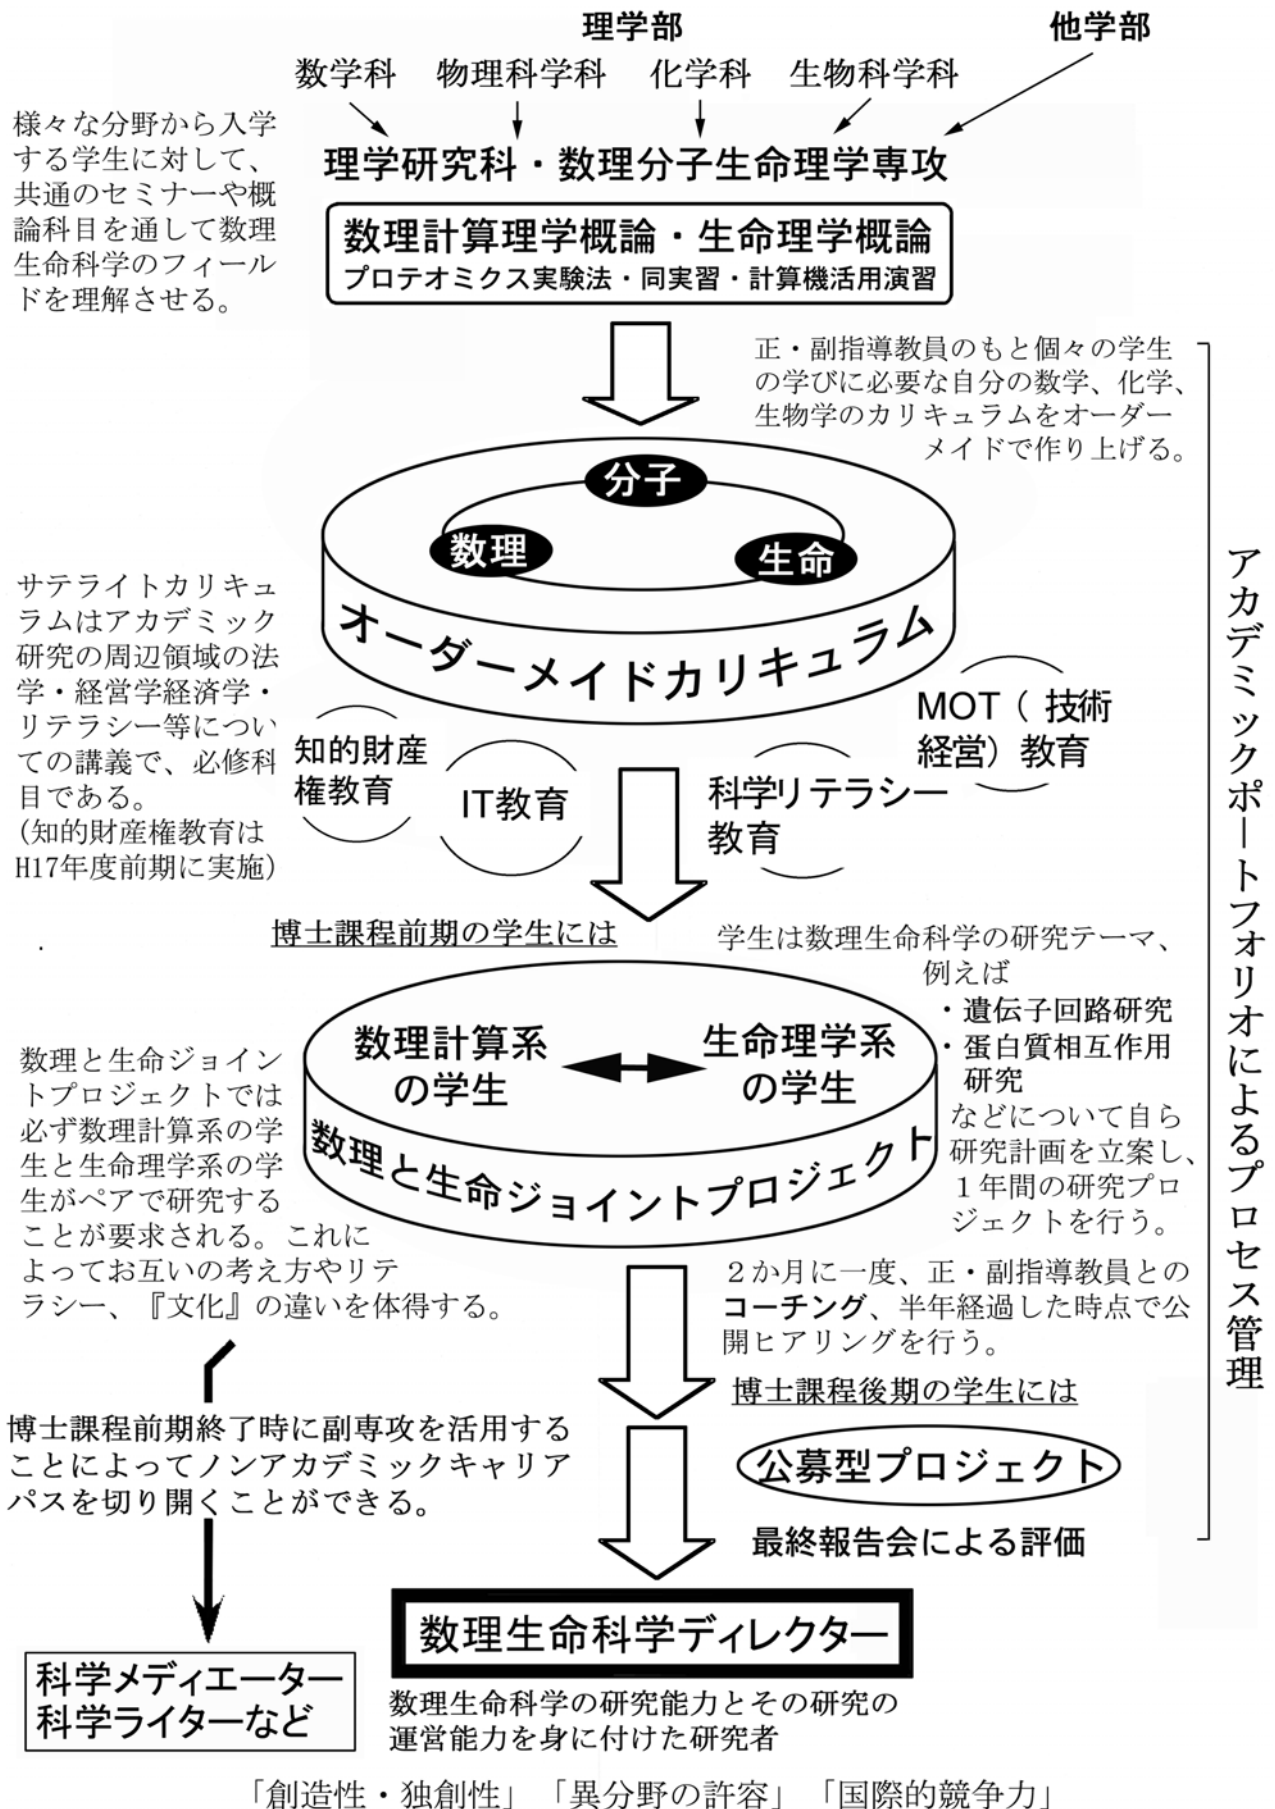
理学部

数学科　物理科学科　化学科　生物科学科

他学部

様々な分野から入学する学生に対して、共通のセミナーや概論科目を通して数理生命科学のフィールドを理解させる。

理学研究科・数理分子生命理学専攻

数理計算理学概論・生命理学概論
プロテオミクス実験法・同実習・計算機活用演習

正・副指導教員のもと個々の学生の学びに必要な自分の数学、化学、生物学のカリキュラムをオーダーメイドで作り上げる。

分子

数理

生命

オーダーメイドカリキュラム

サテライトカリキュラムはアカデミック研究の周辺領域の法学・経営学経済学・リテラシー等についての講義で、必修科目である。
(知的財産権教育はH17年度前期に実施)

知的財産権教育

IT教育

科学リテラシー教育

MOT（技術経営）教育

アカデミックポートフォリオによるプロセス管理

博士課程前期の学生には

学生は数理生命科学の研究テーマ、例えば
・遺伝子回路研究
・蛋白質相互作用研究
などについて自ら研究計画を立案し、１年間の研究プロジェクトを行う。

数理計算系の学生

生命理学系の学生

数理と生命ジョイントプロジェクト

数理と生命ジョイントプロジェクトでは必ず数理計算系の学生と生命理学系の学生がペアで研究することが要求される。これによってお互いの考え方やリテラシー、『文化』の違いを体得する。

２か月に一度、正・副指導教員とのコーチング、半年経過した時点で公開ヒアリングを行う。

博士課程後期の学生には

博士課程前期終了時に副専攻を活用することによってノンアカデミックキャリアパスを切り開くことができる。

公募型プロジェクト

最終報告会による評価

数理生命科学ディレクター

数理生命科学の研究能力とその研究の運営能力を身に付けた研究者

科学メディエーター
科学ライターなど

「創造性・独創性」「異分野の許容」「国際的競争力」